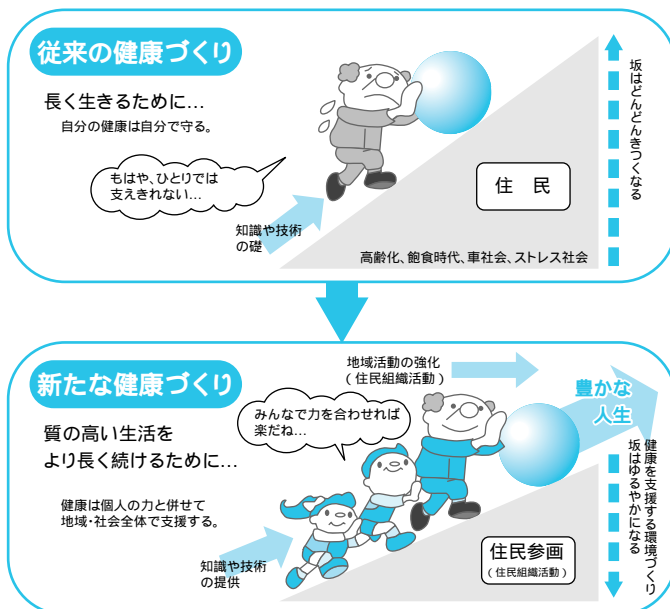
従来の健康づくり

長く生きるために…
自分の健康は自分で守る。

もはや、ひとりでは支えきれない…

知識や技術の礎

住　民

高齢化、飽食時代、車社会、ストレス社会

坂はどんどんきつくなる

新たな健康づくり

質の高い生活をより長く続けるために…

健康は個人の力と併せて地域・社会全体で支援する。

地域活動の強化（住民組織活動）

みんなで力を合わせれば楽だね…

豊かな人生

知識や技術の提供

住民参画（住民組織活動）

健康を支援する環境づくり

坂はゆるやかになる